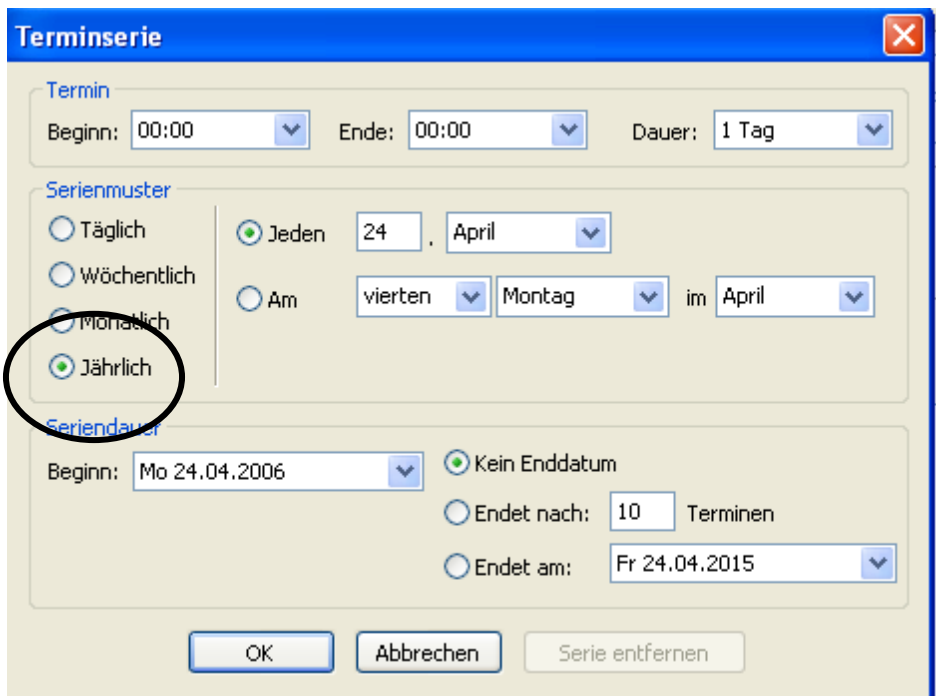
Terminserie

Termin
Beginn: 00:00 Ende: 00:00 Dauer: 1 Tag

Serienmuster
Täglich
Wöchentlich
Monatlich
Jährlich

Jeden 24 . April
Am vierten Montag im April

Seriendauer
Beginn: Mo 24.04.2006
Kein Enddatum
Endet nach: 10 Terminen
Endet am: Fr 24.04.2015

OK Abbrechen Serie entfernen